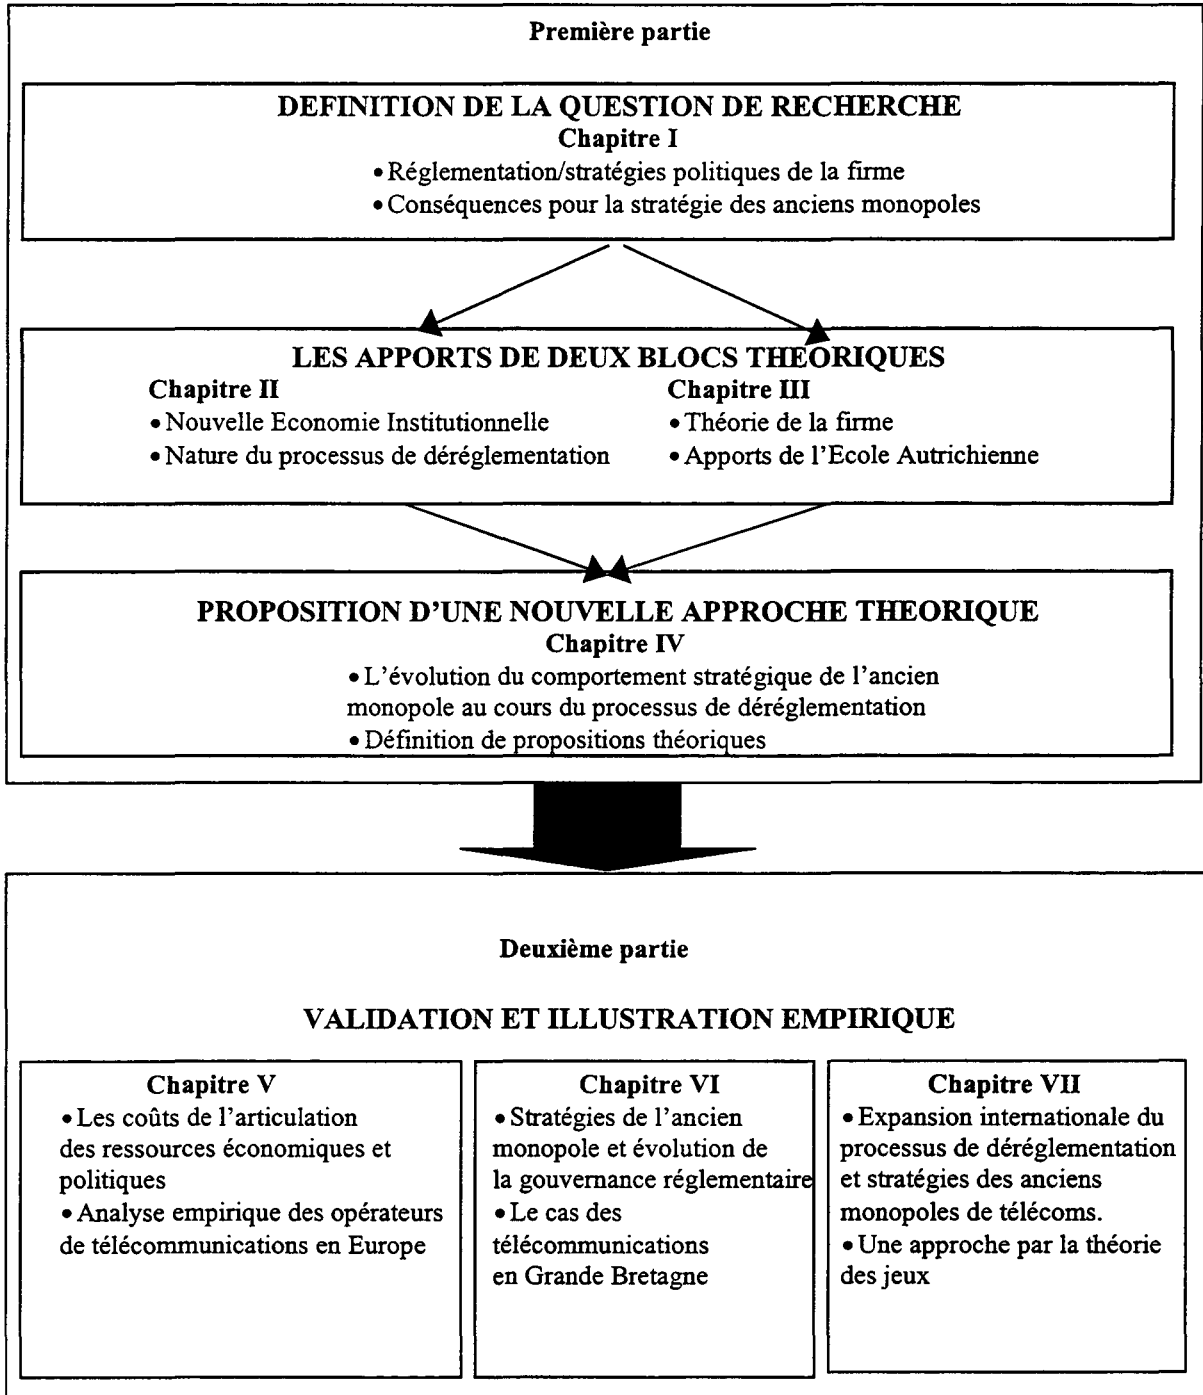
Première partie

DEFINITION DE LA QUESTION DE RECHERCHE
Chapitre I
• Réglementation/stratégies politiques de la firme
• Conséquences pour la stratégie des anciens monopoles

LES APPORTS DE DEUX BLOCS THEORIQUES

Chapitre II
• Nouvelle Economie Institutionnelle
• Nature du processus de déréglementation

Chapitre III
• Théorie de la firme
• Apports de l'Ecole Autrichienne

PROPOSITION D'UNE NOUVELLE APPROCHE THEORIQUE
Chapitre IV
• L'évolution du comportement stratégique de l'ancien monopole au cours du processus de déréglementation
• Définition de propositions théoriques

Deuxième partie

VALIDATION ET ILLUSTRATION EMPIRIQUE

Chapitre V
• Les coûts de l'articulation des ressources économiques et politiques
• Analyse empirique des opérateurs de télécommunications en Europe

Chapitre VI
• Stratégies de l'ancien monopole et évolution de la gouvernance réglementaire
• Le cas des télécommunications en Grande Bretagne

Chapitre VII
• Expansion internationale du processus de déréglementation et stratégies des anciens monopoles de télécoms.
• Une approche par la théorie des jeux